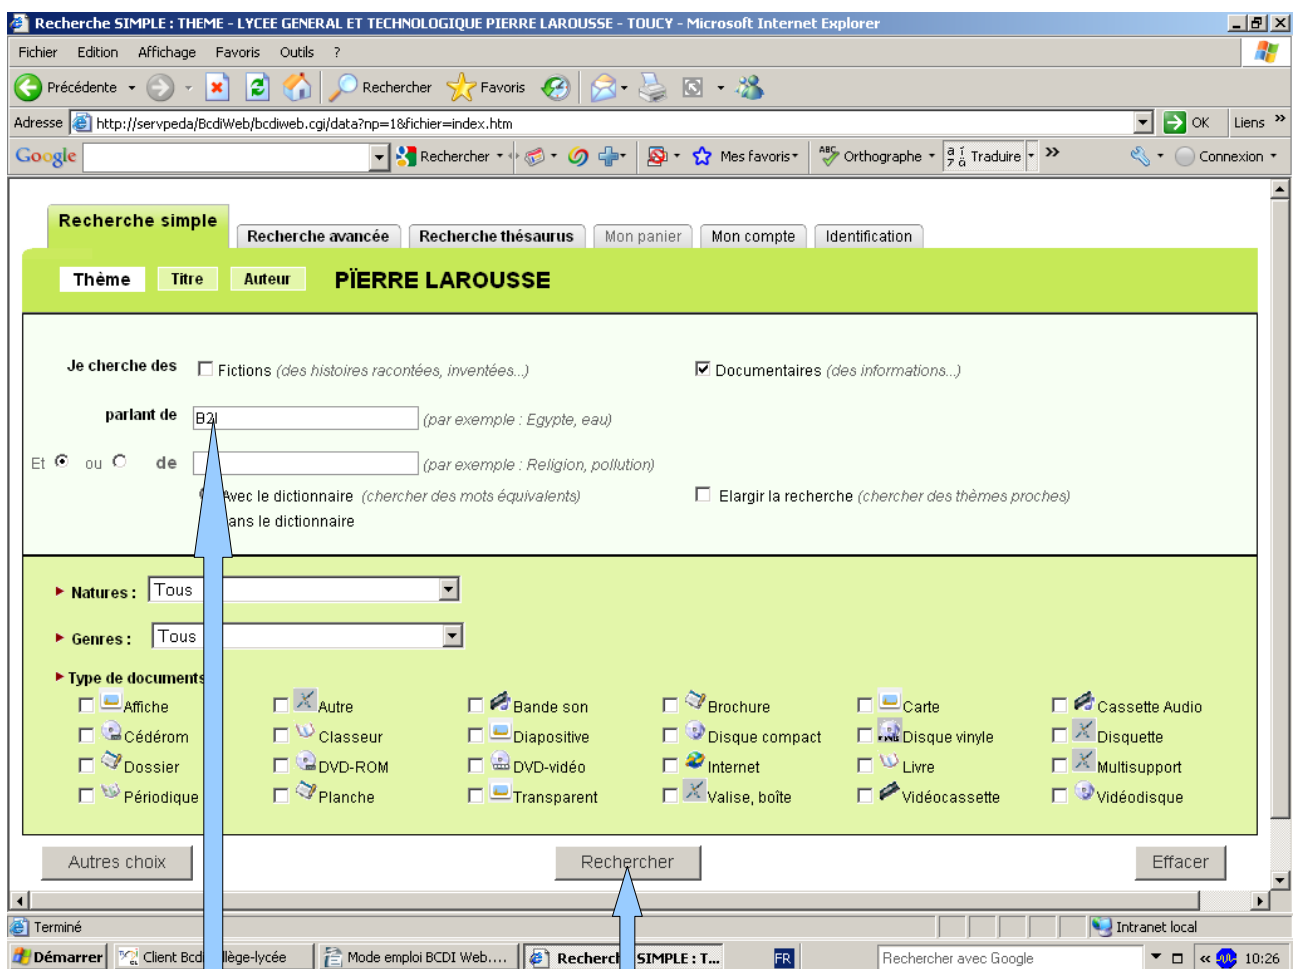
Recherche SIMPLE : THEME - LYCEE GENERAL ET TECHNOLOGIQUE PIERRE LAROUSSE - TOUCY - Microsoft Internet Explorer

Fichier Edition Affichage Favoris Outils ?

Précédente Rechercher Favoris

Adresse http://servpeda/BcdiWeb/bcdiweb.cgi/data?np=1&fichier=index.htm OK Liens

Google Rechercher Mes favoris Orthographe Traduire Connexion

Recherche simple | Recherche avancée | Recherche thésaurus | Mon panier | Mon compte | Identification

Thème | Titre | Auteur PÏERRE LAROUSSE

Je cherche des Fictions (des histoires racontées, inventées...) Documentaires (des informations...)

parlant de B2I (par exemple : Egypte, eau)

Et ou de (par exemple : Religion, pollution)

Avec le dictionnaire (chercher des mots équivalents) Elargir la recherche (chercher des thèmes proches)

ans le dictionnaire

Natures : Tous

Genres : Tous

Type de documents

| Affiche | Autre | Bande son | Brochure | Carte | Cassette Audio |
|---|---|---|---|---|---|
| Cédérom | Classeur | Diapositive | Disque compact | Disque vinyle | Disquette |
| Dossier | DVD-ROM | DVD-vidéo | Internet | Livre | Multisupport |
| Périodique | Planche | Transparent | Valise, boîte | Vidéocassette | Vidéodisque |

Autres choix Rechercher Effacer

Terminé Intranet local

Démarrer Client Bcd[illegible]llège-lycée Mode emploi BCDI Web.... Recherch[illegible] SIMPLE : T... FR Rechercher avec Google 10:26